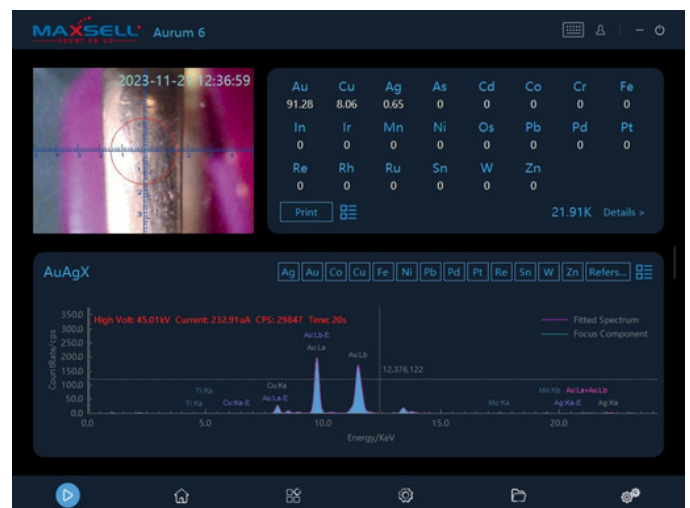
MAXSELL Count on us
Aurum 6

2023-11-21 12:36:59

| Au | Cu | Ag | As | Cd | Co | Cr | Fe |
|---|---|---|---|---|---|---|---|
| 91.28 | 8.06 | 0.65 | 0 | 0 | 0 | 0 | 0 |
| In | Ir | Mn | Ni | Os | Pb | Pd | Pt |
| 0 | 0 | 0 | 0 | 0 | 0 | 0 | 0 |
| Re | Rh | Ru | Sn | W | Zn | | |
| 0 | 0 | 0 | 0 | 0 | 0 | | |

Print
21.91K Details >

AuAgX
Ag Au Co Cu Fe Ni Pb Pd Pt Re Sn W Zn Refers...

High Volt: 45.01kV Current: 232.91uA CPS: 29847 Time: 20s
Fitted Spectrum
Focus Component
CountRate/cps
350.0
300.0
250.0
200.0
150.0
100.0
50.0
0.0
Au Lb-E
Au La
Au Lb
12,376,122
Ti Kb
Ti Ka
Cu Ka-E
Cu Ka
Au La-E
Mo Ka
Mo Kb
Au La+Au Lb
Ag Ka-E
Ag Ka
0.0
5.0
10.0
15.0
20.0
Energy/KeV